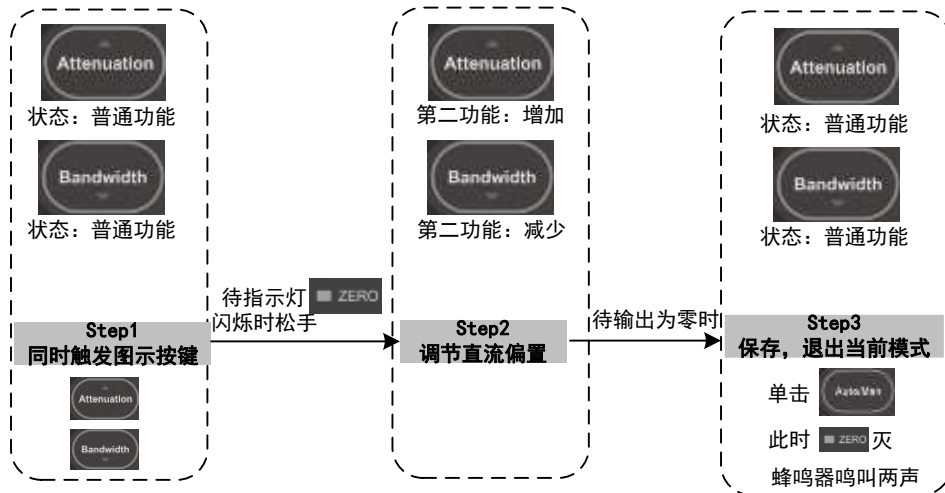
Attenuation
状态：普通功能
Bandwidth
状态：普通功能

待指示灯 ZERO 闪烁时松手

Step1
同时触发图示按键
Attenuation
Bandwidth

Attenuation
第二功能：增加
Bandwidth
第二功能：减少

待输出为零时

Step2
调节直流偏置

Attenuation
状态：普通功能
Bandwidth
状态：普通功能

Step3
保存，退出当前模式
单击 Auto/Man
此时 ZERO 灭
蜂鸣器鸣叫两声